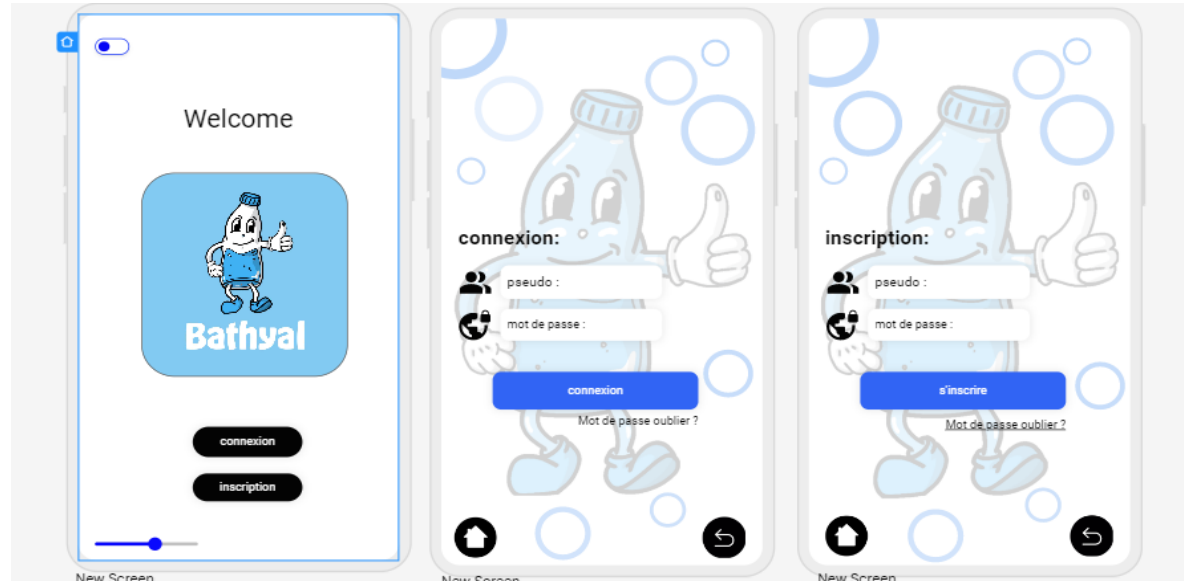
Welcome

Bathyal

connexion

inscription

New Screen

connexion:

pseudo :

mot de passe :

connexion

Mot de passe oublier ?

New Screen

inscription:

pseudo :

mot de passe :

s'inscrire

Mot de passe oublier ?

New Screen